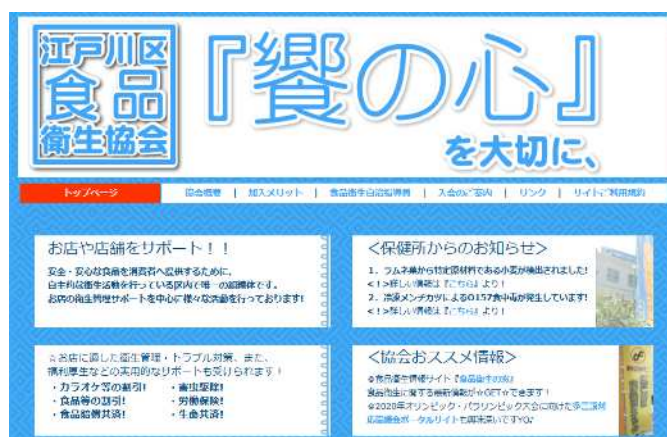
江戸川区
食品
衛生協会

『饗の心』
を大切に、

トップページ | 協会概要 | 加入メリット | 食品衛生自治指導員 | 入会のご案内 | リンク | サイトご利用規約

お店や店舗をサポート！！

安全・安心な食品を消費者へ提供するために、
自主的な衛生活動を行っている区内で唯一の組織体です。
お店の衛生管理サポートを中心に様々な活動を行っております！

＜保健所からのお知らせ＞

1. ラムネ菓から特定原材料である小麦が検出されました！
＜！＞詳しい情報は「こちら」より！
2. 浦安メンチカツによるO157食中毒が発生しています！
＜！＞詳しい情報は「こちら」より！

☆各店に適した衛生管理・トラブル対策、また、
福利厚生などの実用的なサポートも受けられます！
・カラオケ等の割引！　・害虫駆除！
・食品等の割引！　・労働保険！
・食品賠償共済！　・生命共済！

＜協会おススメ情報＞

◎食品衛生情報サイト「食品衛生の窓」
食品衛生に関する最新情報がGETできます！
◎2020年オリンピック・パラリンピック大会に向けた多言語対応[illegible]ポータルサイトも開設していますYO♪